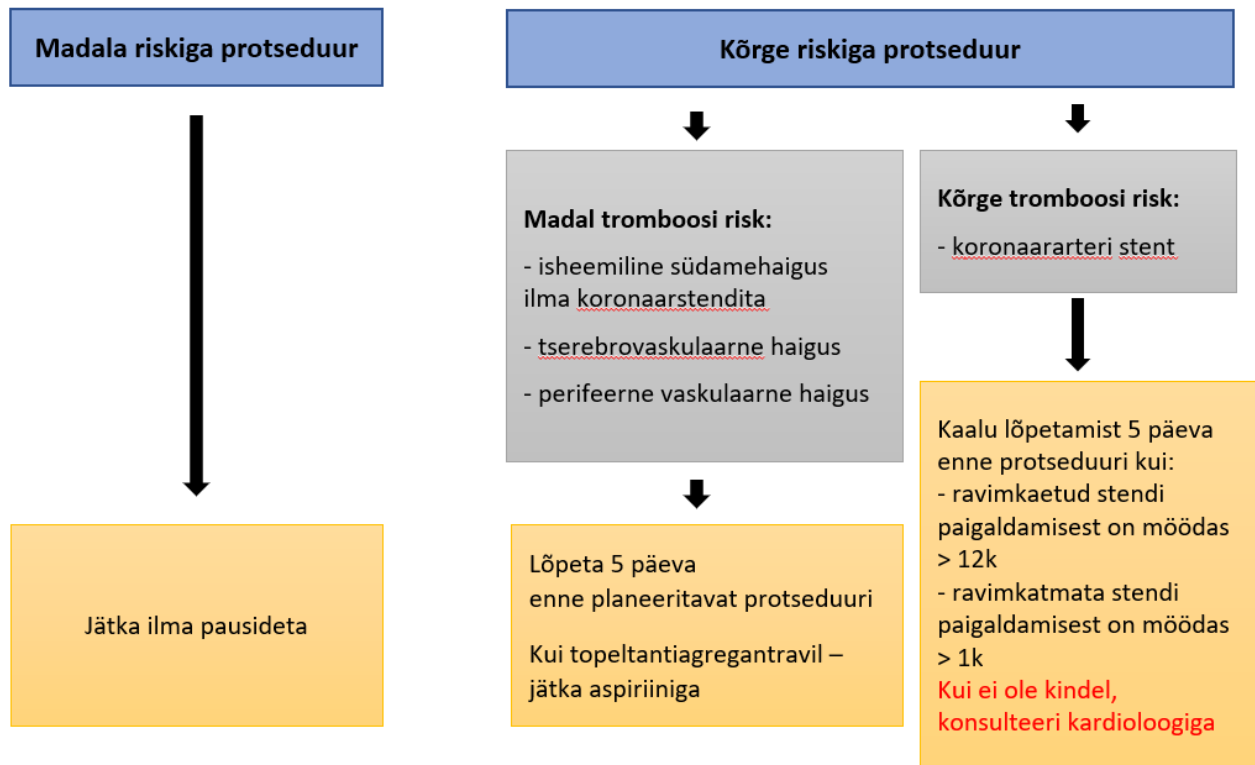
Madala riskiga protseduur

Kõrge riskiga protseduur

Madal tromboosi risk:

- isheemiline südamehaigus ilma koronaarstendita

- tserebrovaskulaarne haigus

- perifeerne vaskulaarne haigus

Kõrge tromboosi risk:

- koronaararteri stent

Jätka ilma pausideta

Lõpeta 5 päeva enne planeeritavat protseduuri

Kui topeltantiagregantravil – jätka aspiriiniga

Kaalu lõpetamist 5 päeva enne protseduuri kui:
- ravimkaetud stendi paigaldamisest on möödas > 12k
- ravimkatmata stendi paigaldamisest on möödas > 1k
Kui ei ole kindel, konsulteeri kardioloogiga